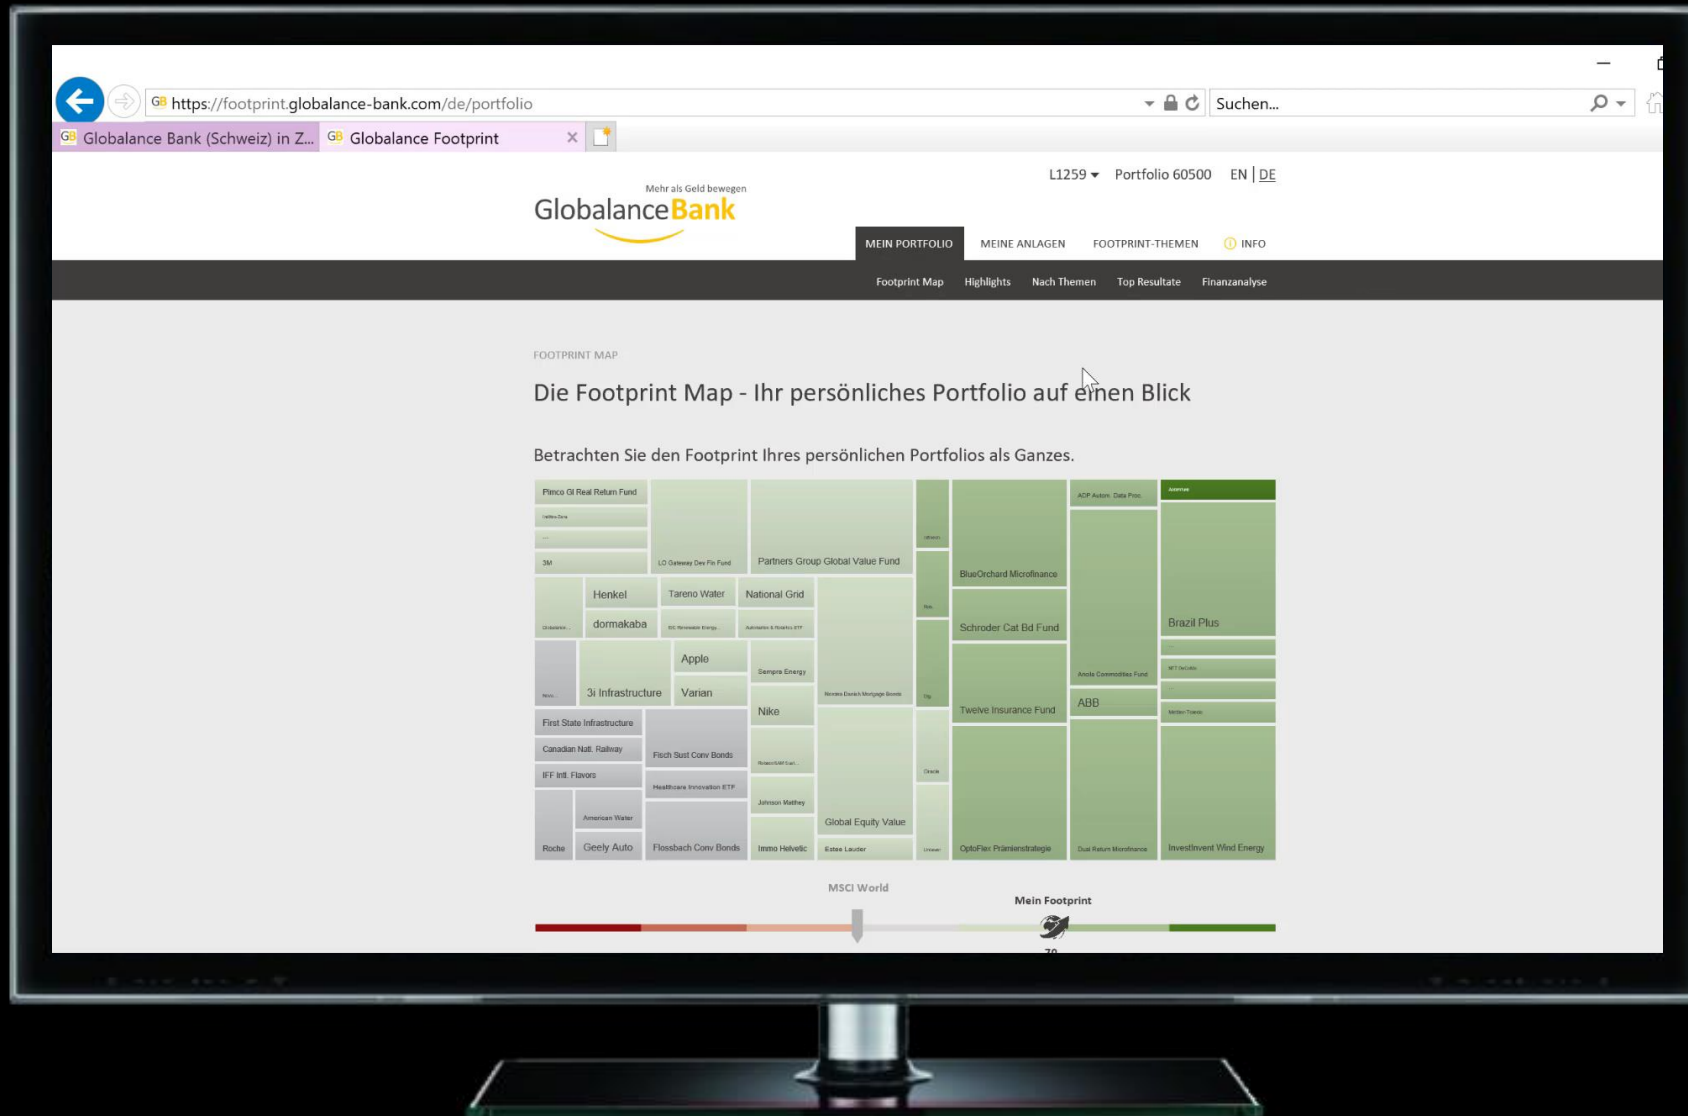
https://footprint.globalance-bank.com/de/portfolio

Suchen...

Globalance Bank (Schweiz) in Z...

Globalance Footprint

Mehr als Geld bewegen
GlobalanceBank

L1259 ▾ Portfolio 60500 EN | DE

MEIN PORTFOLIO MEINE ANLAGEN FOOTPRINT-THEMEN INFO

Footprint Map Highlights Nach Themen Top Resultate Finanzanalyse

FOOTPRINT MAP

Die Footprint Map - Ihr persönliches Portfolio auf einen Blick

Betrachten Sie den Footprint Ihres persönlichen Portfolios als Ganzes.

Pimco Gl Real Return Fund
3M
LO Gateway Dev Fin Fund
Partners Group Global Value Fund
BlueOrchard Microfinance
ADP Autom. Data Proc.
Brazil Plus
Henkel
Tareno Water
National Grid
dormakaba
Schroder Cat Bd Fund
Apple
Sempra Energy
3i Infrastructure
Varian
Nike
Twelve Insurance Fund
ABB
First State Infrastructure
Canadian Natl. Railway
Fisch Sust Conv Bonds
IFF Intl. Flavors
Healthcare Innovation ETP
Johnson Matthey
American Water
Global Equity Value
Roche
Geely Auto
Flossbach Conv Bonds
Immo Helvetic
Estee Lauder
OptoFlex Prämienstrategie
Dual Return Microfinance
Investinvent Wind Energy

MSCI World
Mein Footprint